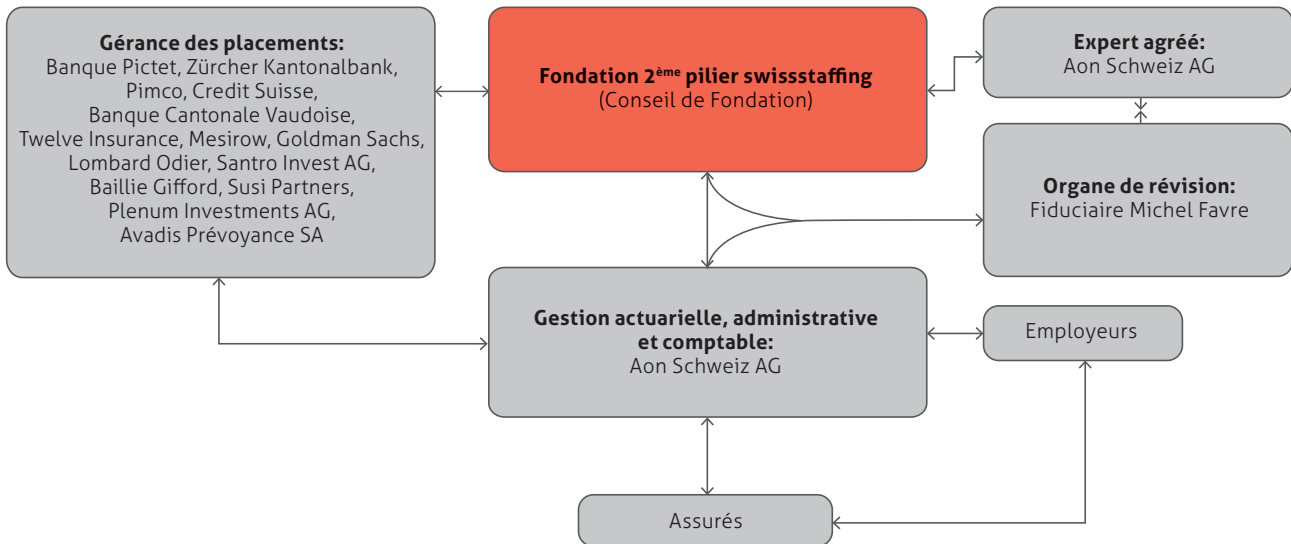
**Gérance des placements:**
Banque Pictet, Zürcher Kantonalbank, Pimco, Credit Suisse, Banque Cantonale Vaudoise, Twelve Insurance, Mesirow, Goldman Sachs, Lombard Odier, Santro Invest AG, Baillie Gifford, Susi Partners, Plenum Investments AG, Avadis Prévoyance SA

**Fondation 2$^{ème}$ pilier swissstaffing**
(Conseil de Fondation)

**Expert agréé:**
Aon Schweiz AG

**Organe de révision:**
Fiduciaire Michel Favre

**Gestion actuarielle, administrative et comptable:**
Aon Schweiz AG

Employeurs

Assurés